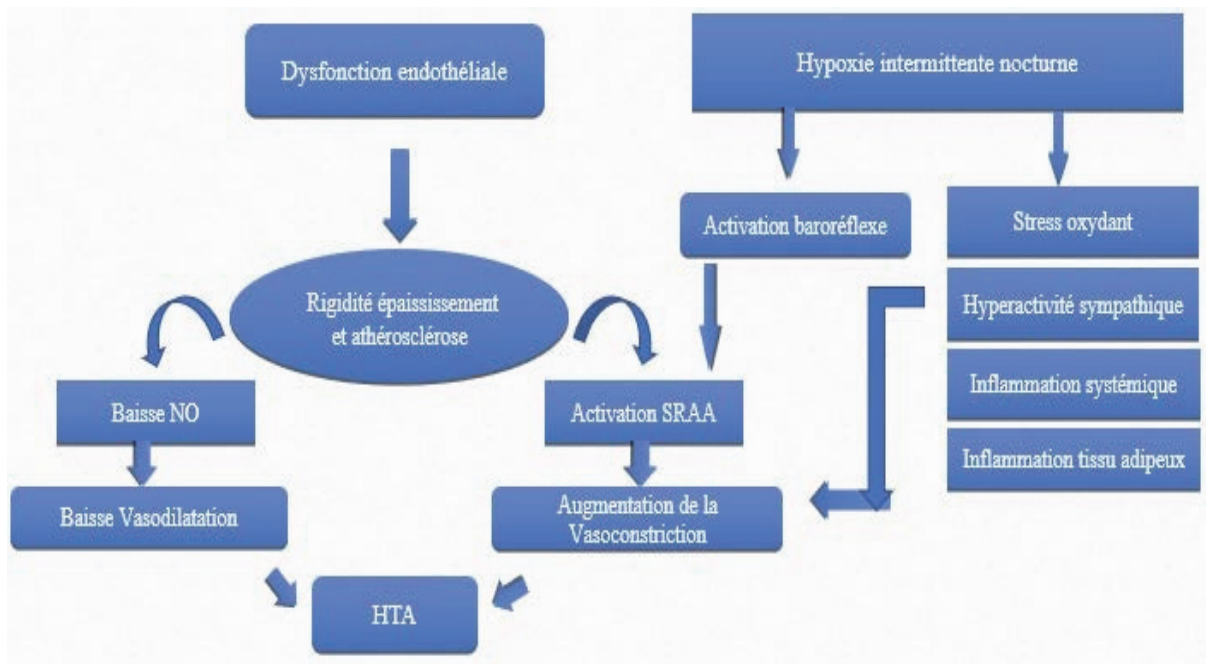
Dysfonction endothéliale

Hypoxie intermittente nocturne

Activation baroréflexe

Stress oxydant

Rigidité épaississement et athérosclérose

Hyperactivité sympathique

Inflammation systémique

Inflammation tissu adipeux

Baisse NO

Activation SRAA

Baisse Vasodilatation

Augmentation de la Vasoconstriction

HTA